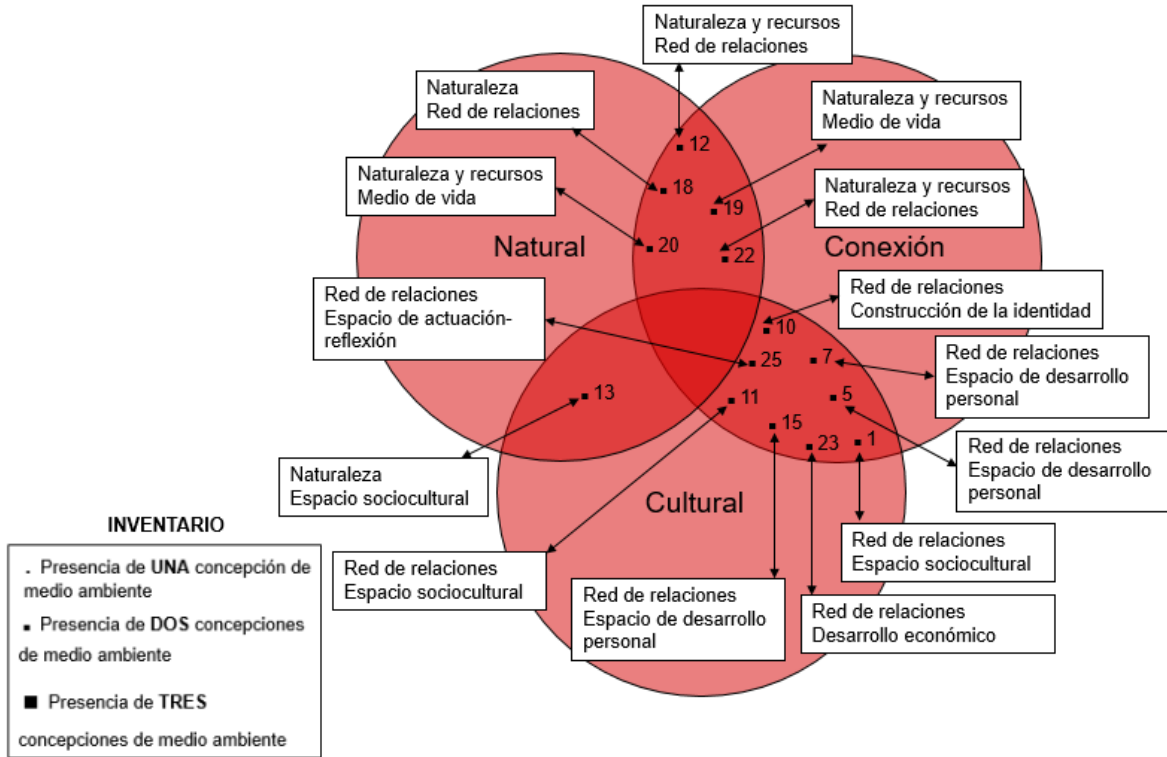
Naturaleza y recursos
Red de relaciones

Naturaleza
Red de relaciones

Naturaleza y recursos
Medio de vida

Naturaleza y recursos
Medio de vida

Naturaleza y recursos
Red de relaciones

12
18
19
20
22

Natural

Conexión

Red de relaciones
Construcción de la identidad

Red de relaciones
Espacio de actuación-reflexión

10
25
7
13
11
5
15
23
1

Red de relaciones
Espacio de desarrollo personal

Red de relaciones
Espacio de desarrollo personal

Naturaleza
Espacio sociocultural

Cultural

Red de relaciones
Espacio sociocultural

INVENTARIO

. Presencia de UNA concepción de medio ambiente

▪ Presencia de DOS concepciones de medio ambiente

■ Presencia de TRES concepciones de medio ambiente

Red de relaciones
Espacio sociocultural

Red de relaciones
Espacio de desarrollo personal

Red de relaciones
Desarrollo económico